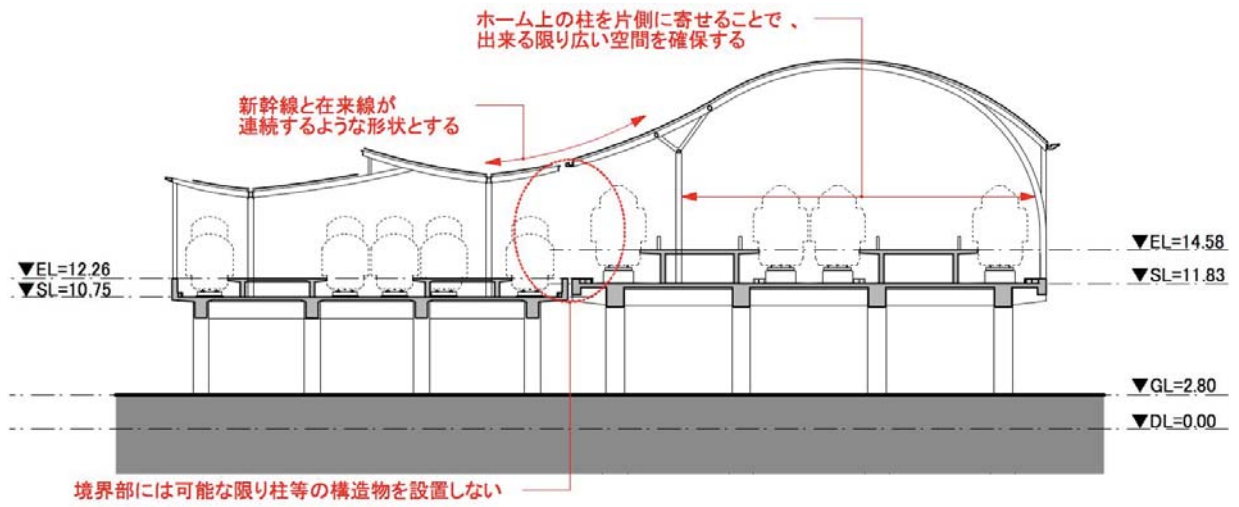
ホーム上の柱を片側に寄せることで 、
出来る限り広い空間を確保する

新幹線と在来線が
連続するような形状とする

▼EL=12.26
▼SL=10.75

▼EL=14.58
▼SL=11.83

▼GL=2.80
▼DL=0.00

境界部には可能な限り柱等の構造物を設置しない